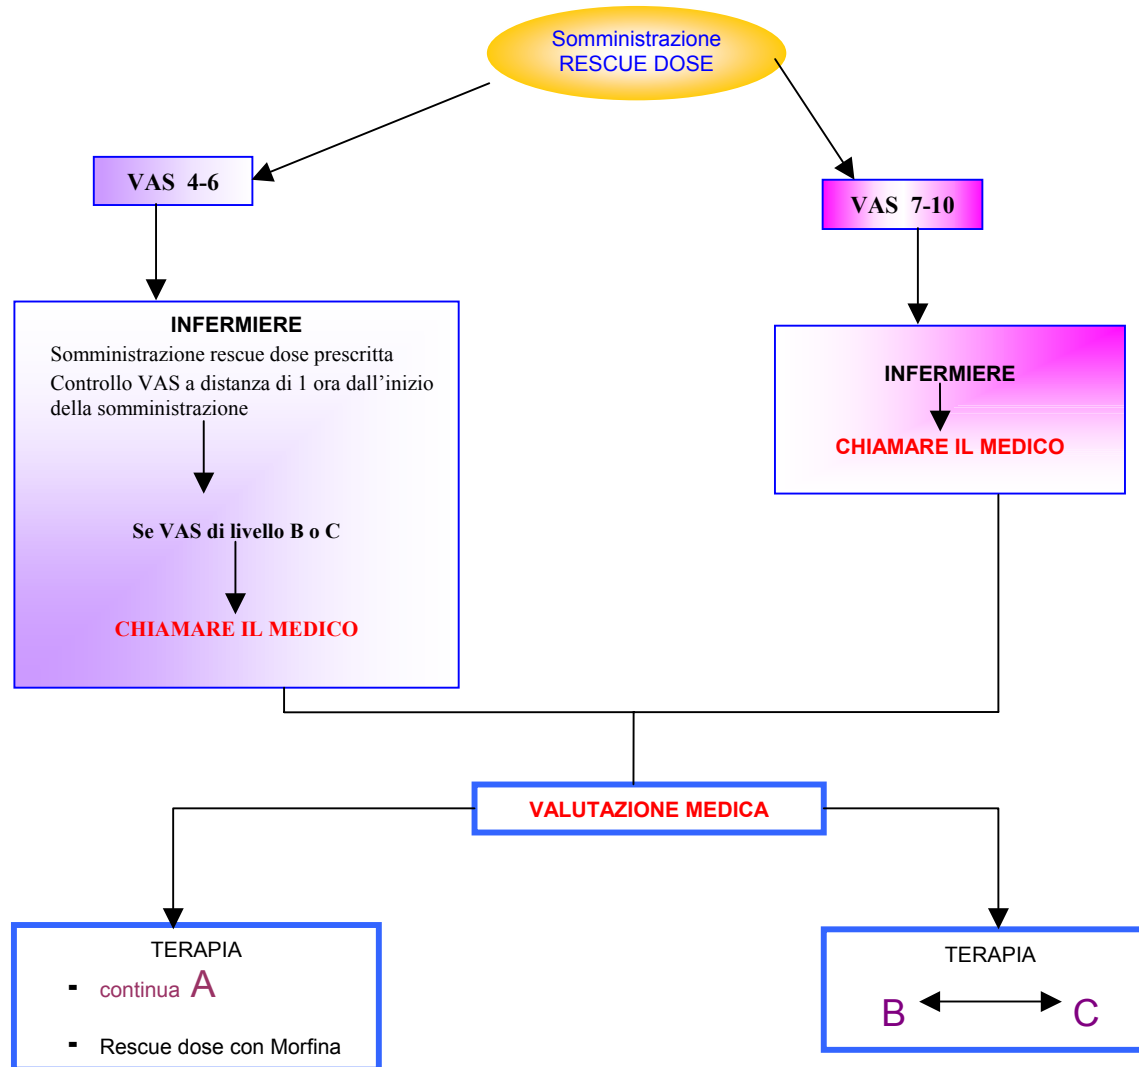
Somministrazione
RESCUE DOSE

VAS 4-6

VAS 7-10

INFERMIERE
Somministrazione rescue dose prescritta
Controllo VAS a distanza di 1 ora dall’inizio della somministrazione

Se VAS di livello B o C

CHIAMARE IL MEDICO

INFERMIERE

CHIAMARE IL MEDICO

VALUTAZIONE MEDICA

TERAPIA
- continua A
- Rescue dose con Morfina

TERAPIA
B C